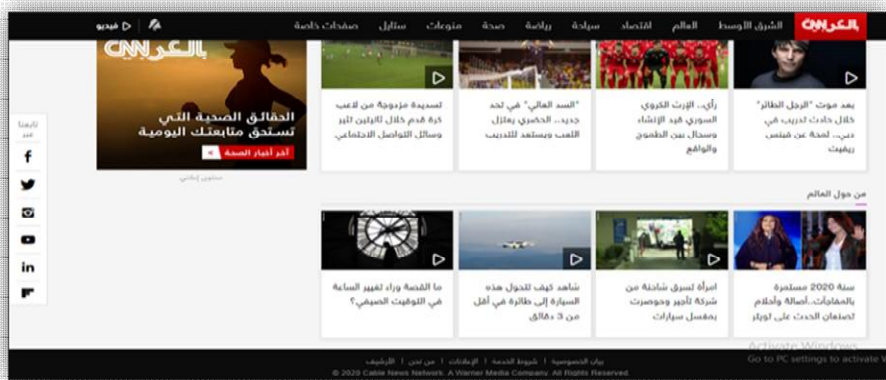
CNN بالعربية
الشرق الأوسط العالم اقتصاد سياحة رياضة صحة منوعات ستايل صفحات خاصة
فيديو

بعد موت "الرجل الطائر" خلال حادث تدريب في دبي.. لمحة عن فينس ريفيت

رأي.. الزرت الكروي السوري قيد الإنشاء وسجال بين الطموح والواقع

"السد العالي" في ثوب جديد.. الخضري يعتزل اللعب ويستعد للتدريب

تسديدة مزدوجة من لاعب كرة قدم خلال التباين تثير وسائل التواصل الاجتماعي

CNN بالعربية
الحقائق الصحية التي تستحق متابعتك اليومية
آخر أخبار الصحة
محتوى إعلاني

تابعونا عبر

من حول العالم

سنة 2020 مستمرة بالمفاجآت..أصالة وأحلام تتصدران الحدث على تويتر

امرأة تسرق شاحنة من شركة تأجير وحوصرت بمفسل سيارات

شاهد كيف تتحول هذه السيارة إلى طائرة في أقل من 3 دقائق

ما القصة وراء تغيير الساعة في التوقيت الصيفي؟

بيان الخصوصية | شروط الخدمة | الإعلانات | من نحن | الأرشيف
© 2020 Cable News Network. A Warner Media Company. All Rights Reserved.

Activate Windows
Go to PC settings to activate W